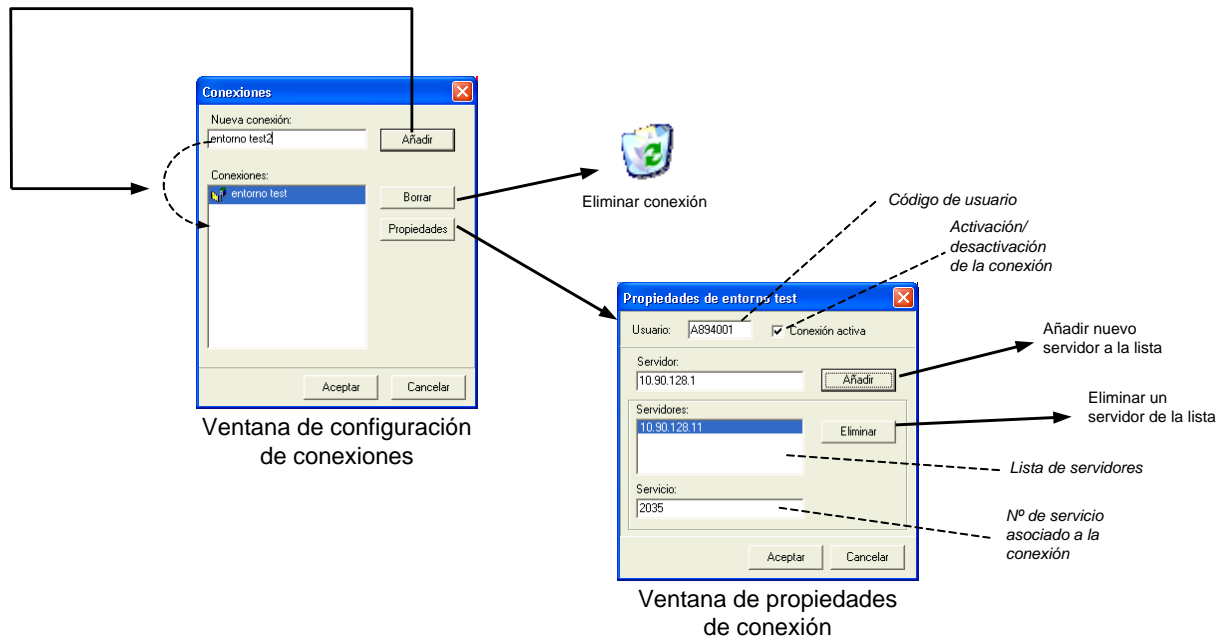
Conexiones

Nueva conexión:

entorno test2

Añadir

Conexiones:

entorno test

Borrar

Propiedades

Aceptar

Cancelar

Ventana de configuración de conexiones

Eliminar conexión

Código de usuario

Activación/ desactivación de la conexión

Propiedades de entorno test

Usuario:

A894001

Conexión activa

Servidor:

10.90.128.1

Añadir

Añadir nuevo servidor a la lista

Servidores:

10.90.128.11

Eliminar

Eliminar un servidor de la lista

Lista de servidores

Servicio:

2035

Nº de servicio asociado a la conexión

Aceptar

Cancelar

Ventana de propiedades de conexión